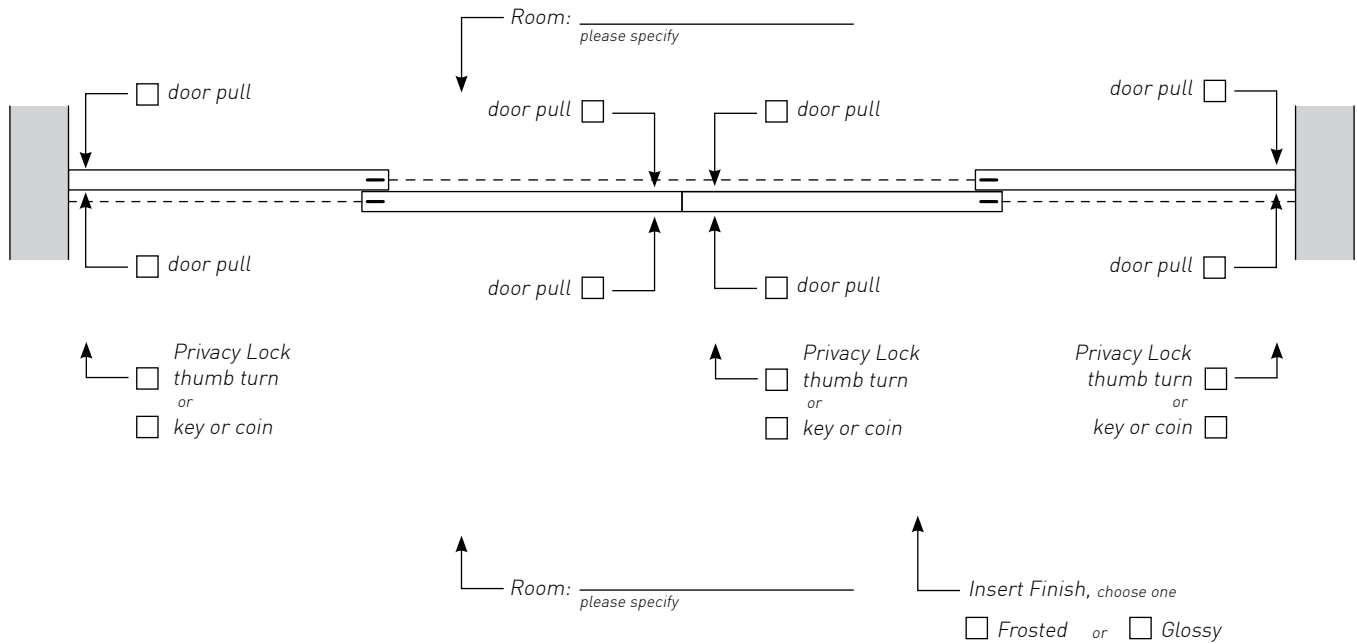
Room: ______________
please specify

☐ door pull

door pull ☐

☐ door pull

door pull ☐

☐ door pull

door pull ☐

☐ door pull

door pull ☐

Privacy Lock
☐ thumb turn
or
☐ key or coin

Privacy Lock
☐ thumb turn
or
☐ key or coin

Privacy Lock
thumb turn ☐
or
key or coin ☐

Room: ______________
please specify

Insert Finish, choose one
☐ Frosted or ☐ Glossy